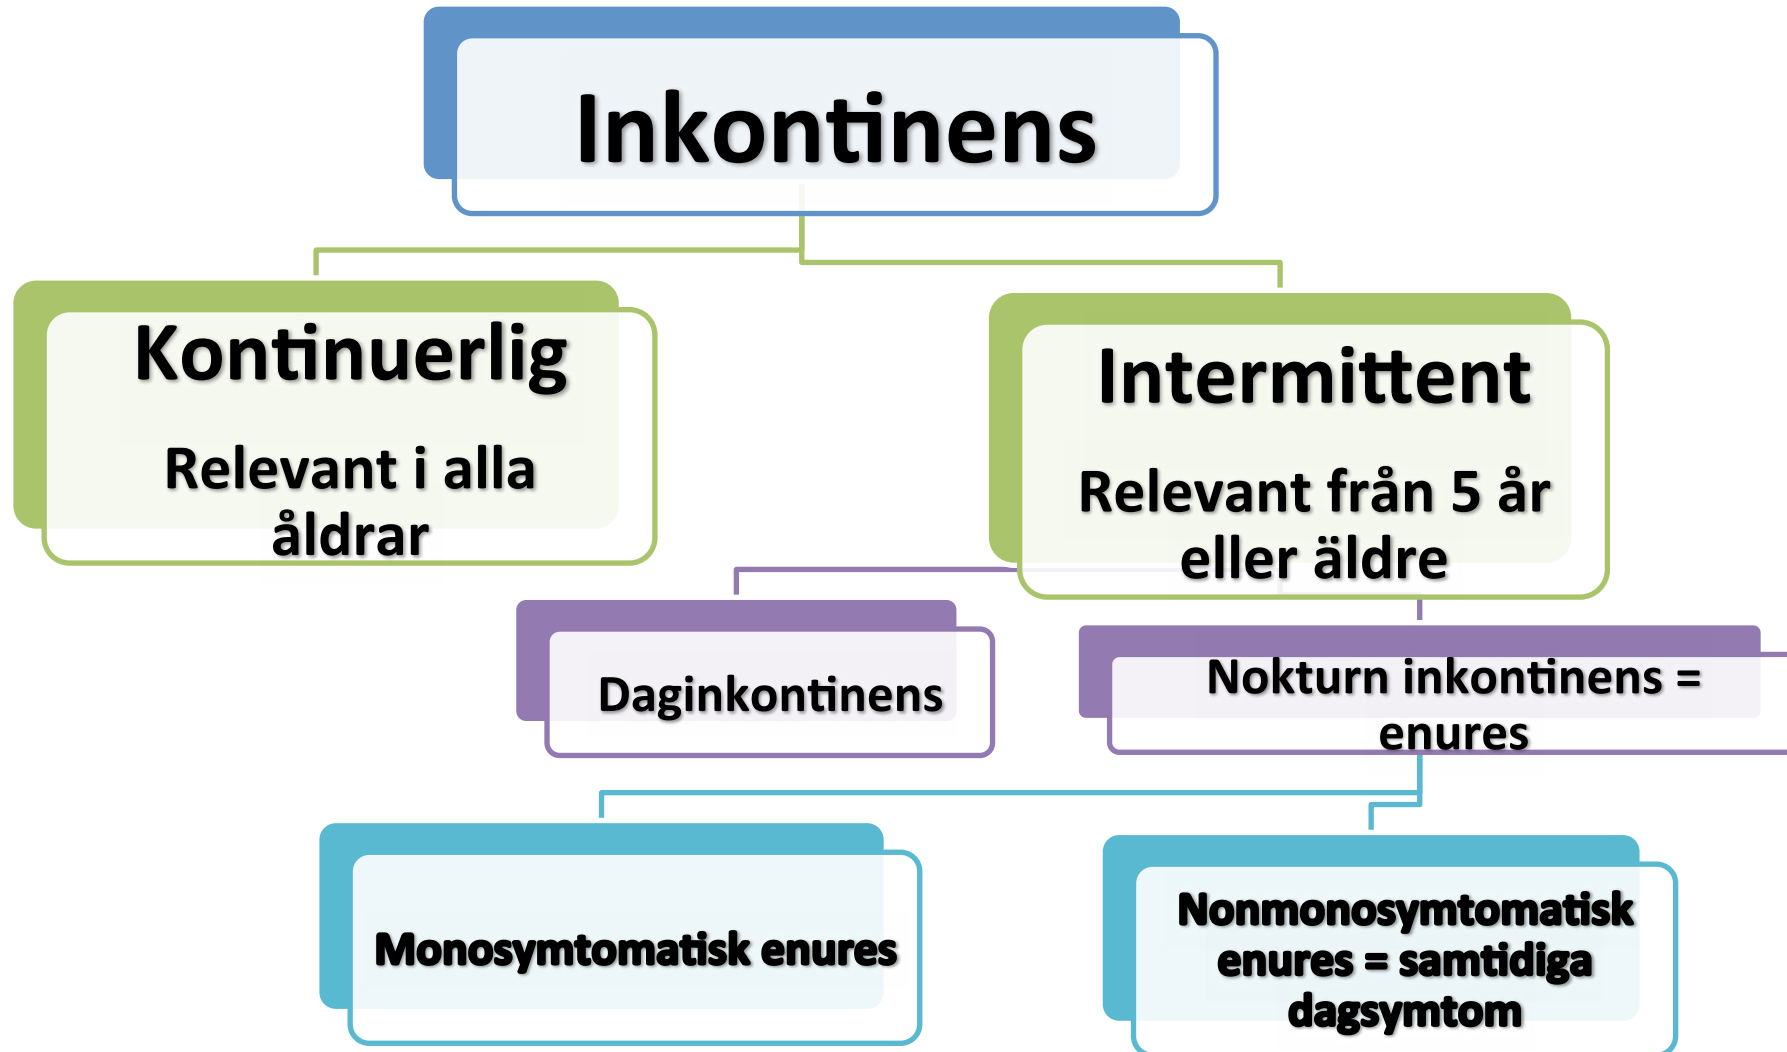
Inkontinens

Kontinuerlig

Relevant i alla åldrar

Intermittent

Relevant från 5 år eller äldre

Daginkontinens

Nokturn inkontinens = enures

Monosymtomatisk enures

Nonmonosymtomatisk enures = samtidiga dagsymtom